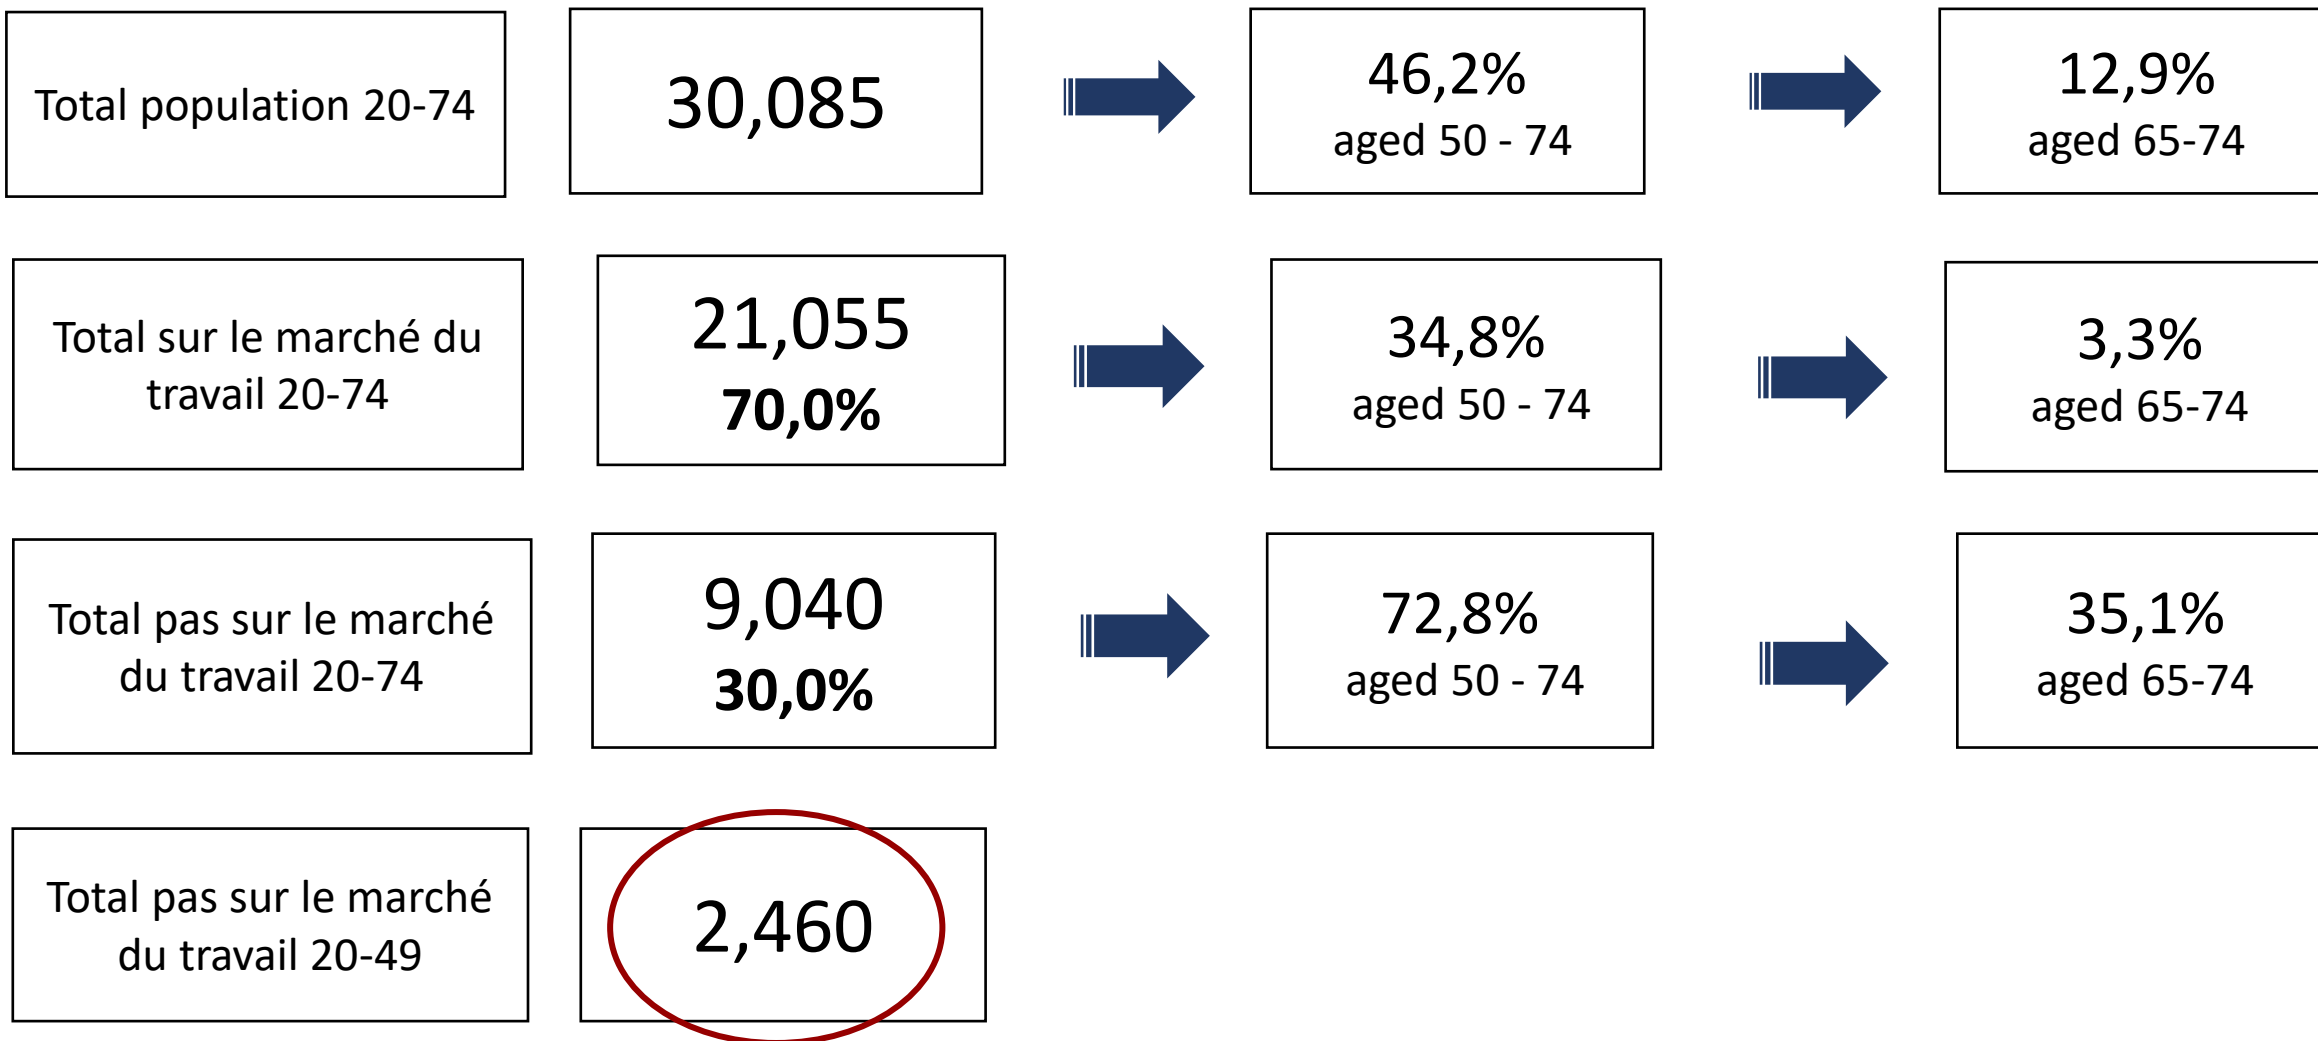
Total population 20-74

30,085

46,2%
aged 50 - 74

12,9%
aged 65-74

Total sur le marché du travail 20-74

21,055
70,0%

34,8%
aged 50 - 74

3,3%
aged 65-74

Total pas sur le marché du travail 20-74

9,040
30,0%

72,8%
aged 50 - 74

35,1%
aged 65-74

Total pas sur le marché du travail 20-49

2,460